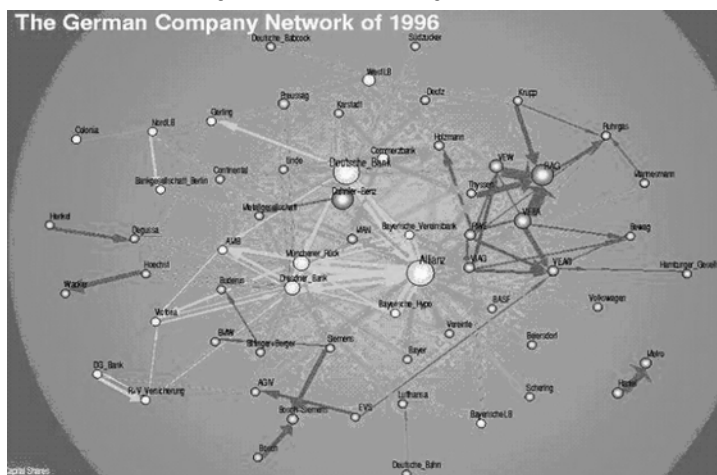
The German Company Network of 1996

Deutsche_Babcock
Südzucker
WestLB
Preussag
Karstadt
Deutz
Krupp
Colonia
NordLB
Gerling
Commerzbank
Holzmann
VEW
Ruhrgas
RAG
Mannesmann
Bankgesellschaft_Berlin
Continental
Linde
Deutsche_Bank
Thyssen
Daimler-Benz
Metallgesellschaft
RWE
Bewag
Henkel
Degussa
Bayerische_Vereinsbank
MAN
VIAG
AMB
Allianz
VEBA
Hoechst
Münchener_Rück
Hamburger_Gesellschaft
Wacker
Dresdner_Bank
Bilfinger
Bayerische_Hypo
Volkswagen
BASF
Veba
Victoria
Beiersdorf
BMW
Strabag
Siemens
Bayer
DG_Bank
Schering
AGIV
Metro
R+V_Versicherung
Haniel
Bosch-Siemens
EVO
Lufthansa
Bayerische_LB
Bosch
Deutsche_Bahn
Digital Shares